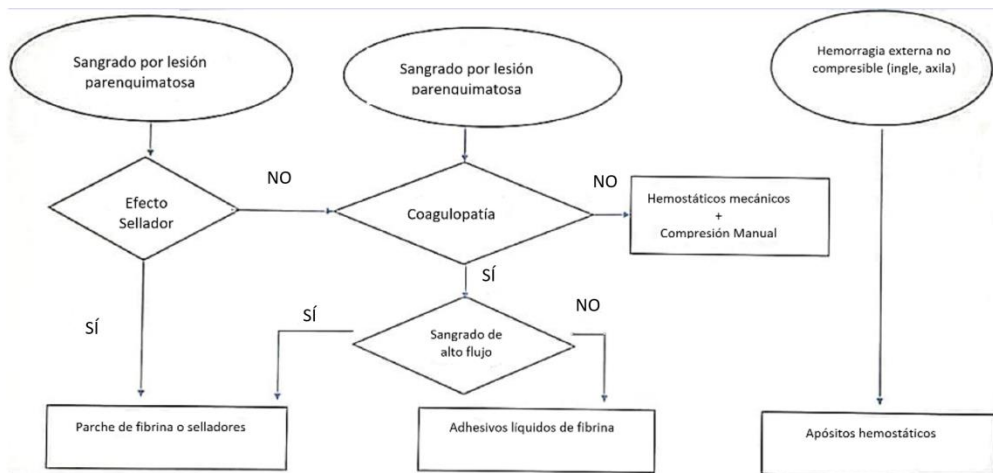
Sangrado por lesión parenquimatosa

Sangrado por lesión parenquimatosa

Hemorragia externa no compresible (ingle, axila)

Efecto Sellador

NO

Coagulopatía

NO

Hemostáticos mecánicos + Compresión Manual

SÍ

SÍ

SÍ

NO

Sangrado de alto flujo

Parche de fibrina o selladores

Adhesivos líquidos de fibrina

Apósitos hemostáticos